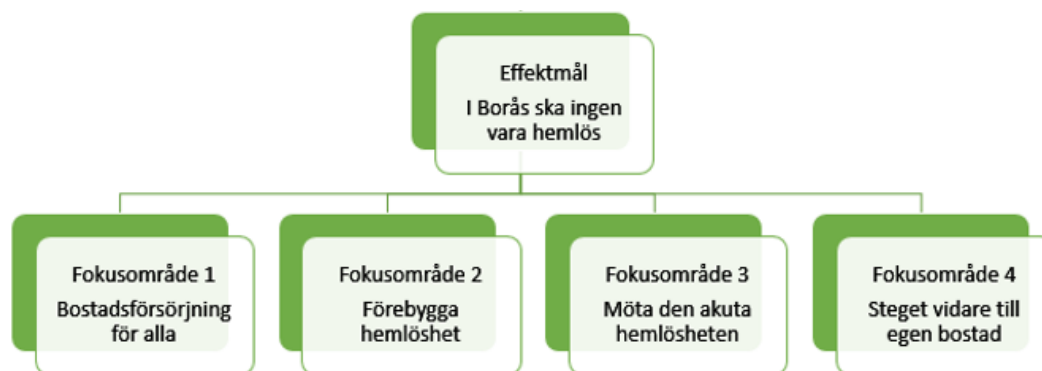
Effektmål

I Borås ska ingen vara hemlös

Fokusområde 1

Bostadsförsörjning för alla

Fokusområde 2

Förebygga hemlöshet

Fokusområde 3

Möta den akuta hemlösheten

Fokusområde 4

Steget vidare till egen bostad